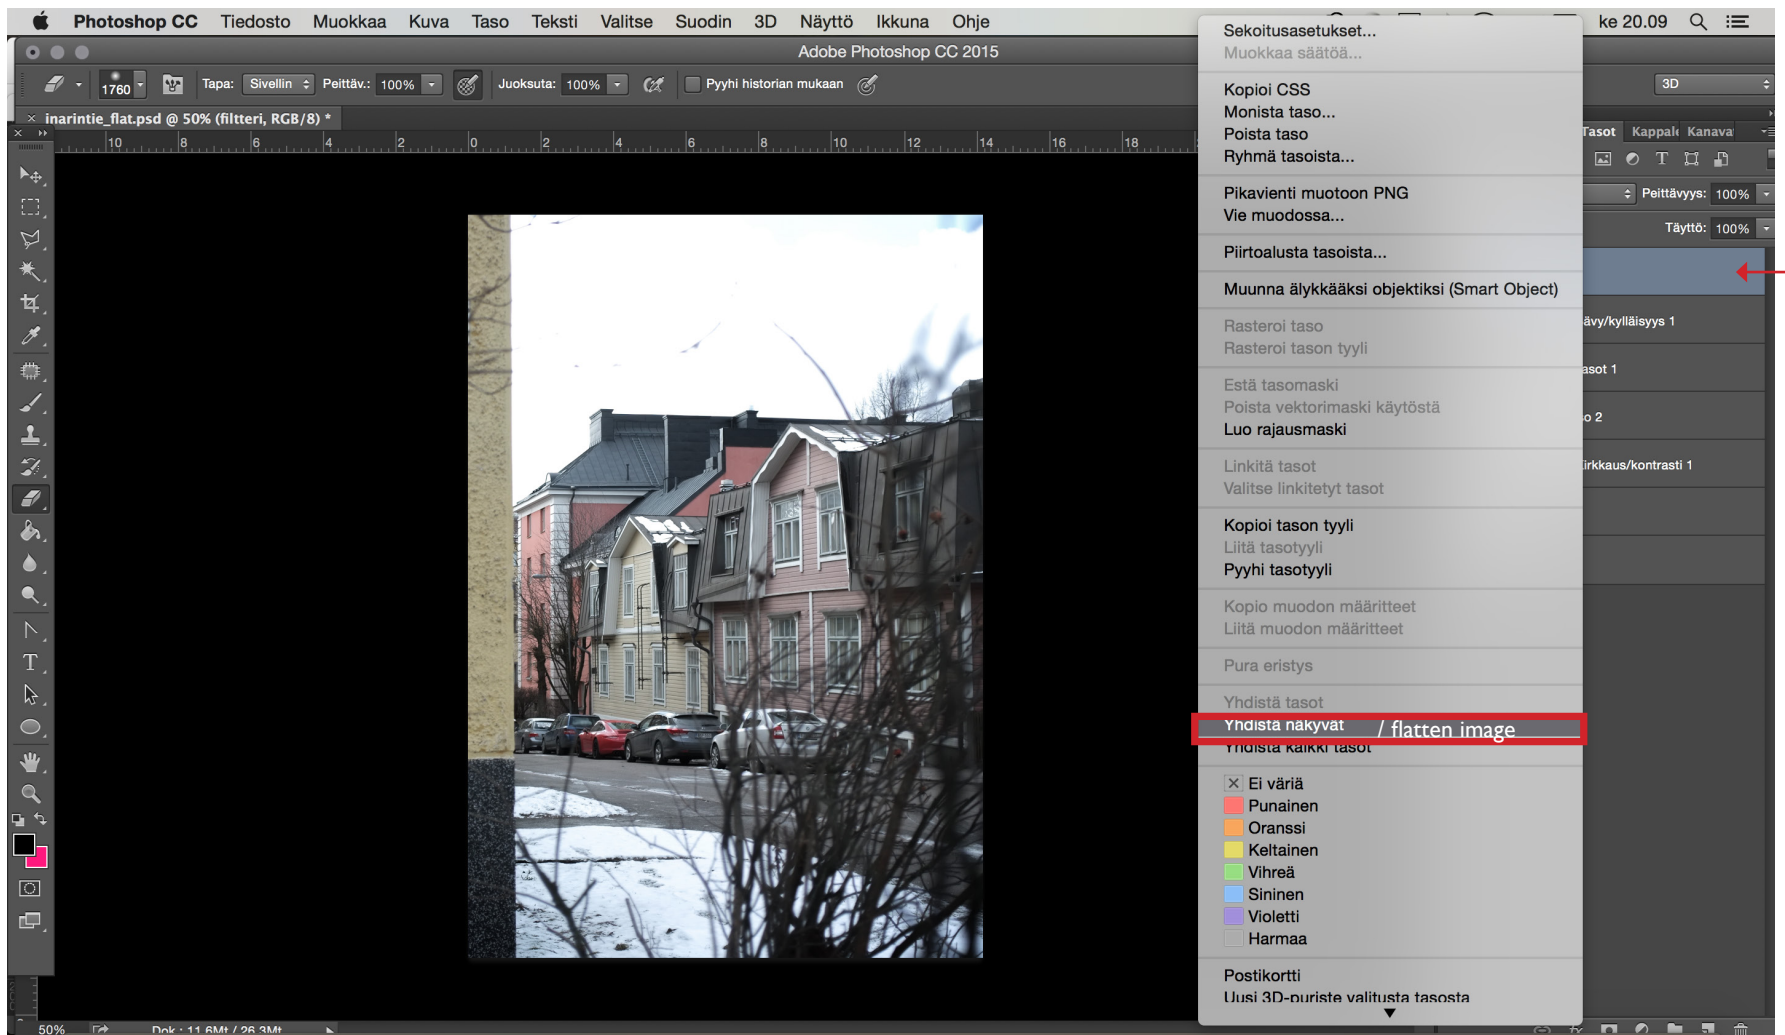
Photoshop CC Tiedosto Muokkaa Kuva Taso Teksti Valitse Suodin 3D Näyttö Ikkuna Ohje ke 20.09

Adobe Photoshop CC 2015

1760 Tapa: Sivellin Peittäv.: 100% Juoksuta: 100% Pyyhi historian mukaan

3D

inarintie_flat.psd @ 50% (filteri, RGB/8) *

10 8 6 4 2 0 2 4 6 8 10 12 14 16 18

Tasot Kappale Kanava

Peittävyys: 100%

Täyttö: 100%

ävy/kylläisyys 1

asot 1

o 2

irkkaus/kontrasti 1

Sekoitusasetukset...
Muokkaa säätöä...

Kopioi CSS
Monista taso...
Poista taso
Ryhmä tasoista...

Pikavienti muotoon PNG
Vie muodossa...

Piirtoalusta tasoista...

Muunna älykkääksi objektiksi (Smart Object)

Rasteroi taso
Rasteroi tason tyyli

Estä tasomaski
Poista vektorimaski käytöstä
Luo rajausmaski

Linkitä tasot
Valitse linkitetyt tasot

Kopioi tason tyyli
Liitä tasotyyli
Pyyhi tasotyyli

Kopio muodon määritteet
Liitä muodon määritteet

Pura eristys

Yhdistä tasot
Yhdistä näkyvät / flatten image
Yhdistä kaikki tasot

Ei väriä
Punainen
Oranssi
Keltainen
Vihreä
Sininen
Violetti
Harmaa

Postikortti
Uusi 3D-puriste valitusta tasosta

50% Dok.: 11,6Mt / 26,3Mt